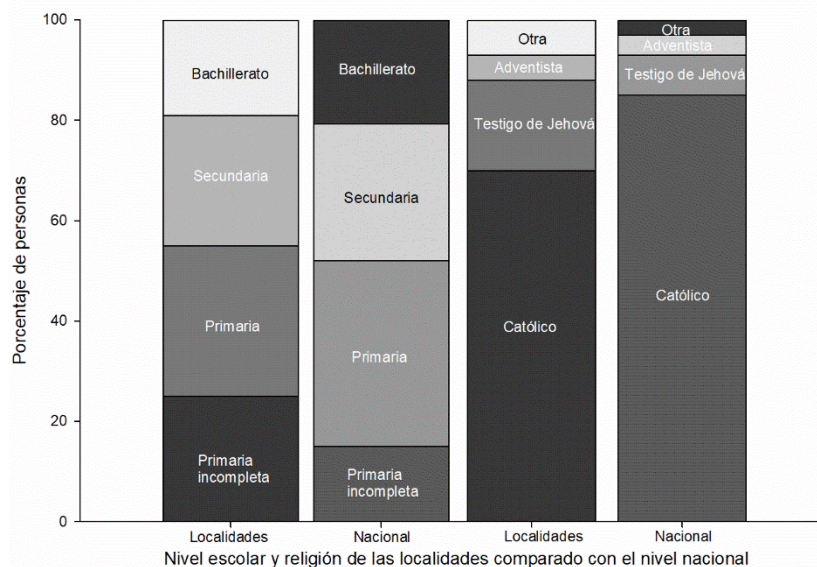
Porcentaje de personas

100
80
60
40
20
0

Bachillerato
Secundaria
Primaria
Primaria incompleta

Bachillerato
Secundaria
Primaria
Primaria incompleta

Otra
Adventista
Testigo de Jehová
Católico

Otra
Adventista
Testigo de Jehová
Católico

Localidades
Nacional
Localidades
Nacional

Nivel escolar y religión de las localidades comparado con el nivel nacional